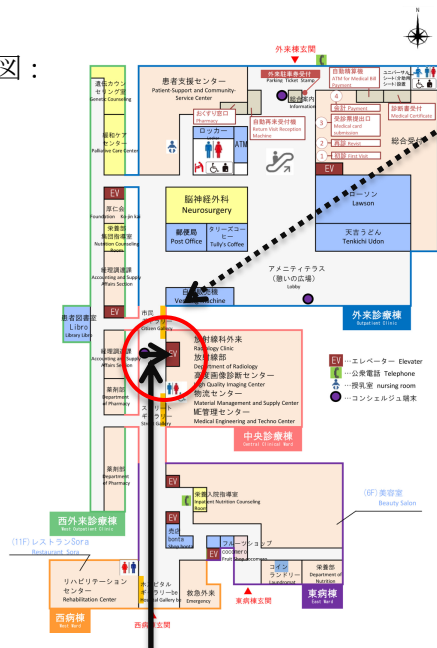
図：

N

外来棟玄関

遺伝カウンセリング室 Genetic Counseling

患者支援センター Patient-Support and Community-Service Center

外来駐車券受付 Parking Ticket Stamp

自動精算機 ATM for Medical Bill Payment

ユニバーサルシート(多目的トイレ)

総合案内 Information

会計 Payment

診断書受付 Medical Certificate

受診票提出口 Medical card submission

再診 Revisit

初診 First Visit

総合受付

緩和ケアセンター Palliative Care Center

おくすり窓口 Pharmacy

ロッカー

ATM

自動再来受付機 Return Visit Reception Machine

EV

厚仁会 Foundation Ko-jin kai

栄養部 集団指導室 Nutrition Counseling Section

経理調達課 Accounting and Supply Affairs Section

脳神経外科 Neurosurgery

郵便局 Post Office

タリーズコーヒー Tully's Coffee

ローソン Lawson

天吉うどん Tenkichi Udon

アメニティテラス (憩いの広場) Lobby

患者図書室 Libro Library Libro

自動販売機 Vending Machine

外来診療棟 Outpatient Clinic

市民ギャラリー Citizen Gallery

経理調達課 Accounting and Supply Affairs Section

EV

放射線外来 Radiology Clinic

放射線部 Department of Radiology

高度画像診断センター High Quality Imaging Center

物流センター Material Management and Supply Center

ME管理センター Medical Engineering and Techno Center

中央診療棟 Central Clinical Ward

EV …エレベーター Elevater

…公衆電話 Telephone

…授乳室 nursing room

…コンシェルジュ窓口

薬剤部 Department of Pharmacy

ストリートギャラリー Street Gallery

薬剤部 Department of Pharmacy

EV

栄養入院指導室 Inpatient Nutrition Counseling Room

西外来診療棟 West Outpatient Clinic

(6F) 美容室 Beauty Salon

(11F) レストランSora Restaurant Sora

EV

売店 bonita Shop bonita

フルーツショップ Cocomero Fruit Shop Cocomero

コインランドリー Laundromat

栄養部 Department of Nutrition

リハビリテーションセンター Rehabilitation Center

ホスピタルギャラリーbe Hospital Gallery be

救急外来 Emergency

東病棟玄関

西病棟 West Ward

西病棟玄関

東病棟 East Ward